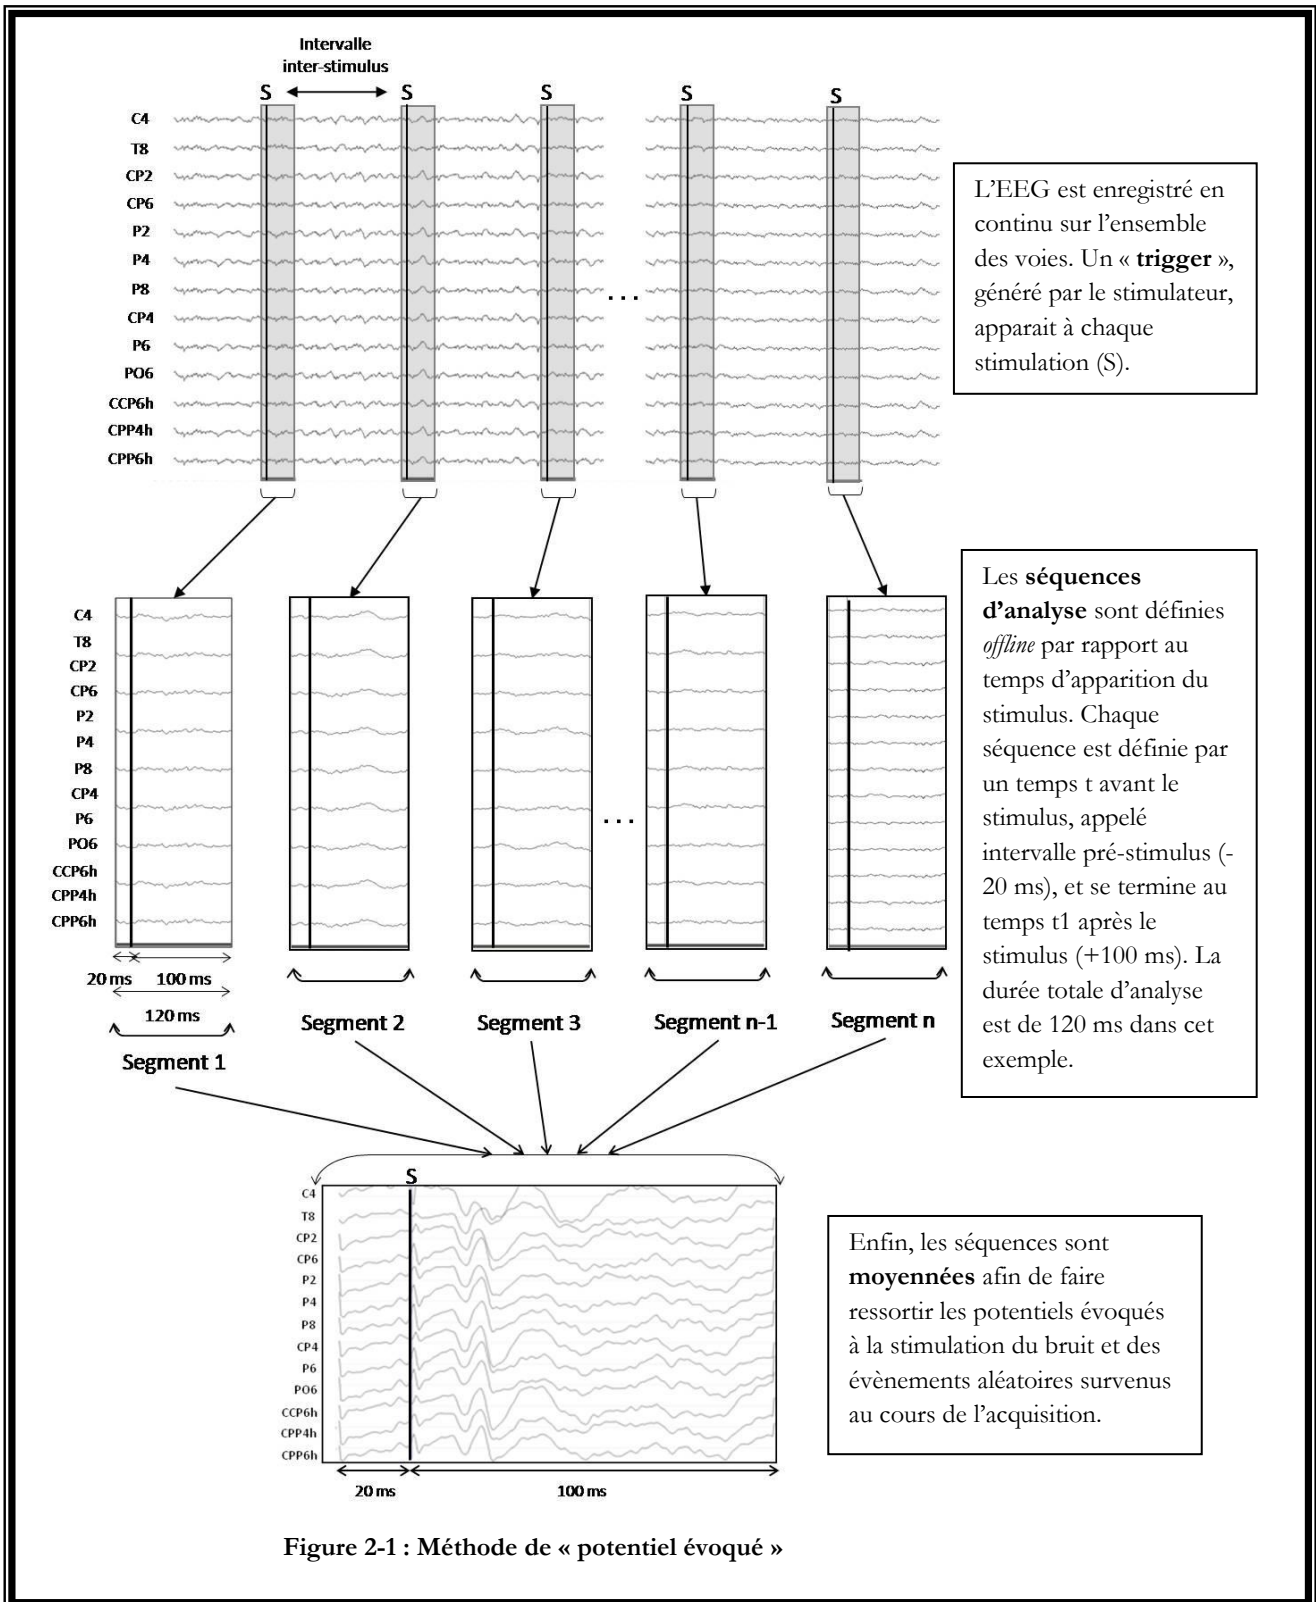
Intervalle inter-stimulus

S S S S S

C4
T8
CP2
CP6
P2
P4
P8
CP4
P6
PO6
CCP6h
CPP4h
CPP6h

. . .

L'EEG est enregistré en continu sur l'ensemble des voies. Un « **trigger** », généré par le stimulateur, apparait à chaque stimulation (S).

C4
T8
CP2
CP6
P2
P4
P8
CP4
P6
PO6
CCP6h
CPP4h
CPP6h

. . .

20 ms 100 ms
120 ms
Segment 1

Segment 2 Segment 3 Segment n-1 Segment n

Les **séquences d'analyse** sont définies *offline* par rapport au temps d'apparition du stimulus. Chaque séquence est définie par un temps t avant le stimulus, appelé intervalle pré-stimulus (-20 ms), et se termine au temps t1 après le stimulus (+100 ms). La durée totale d'analyse est de 120 ms dans cet exemple.

S
C4
T8
CP2
CP6
P2
P4
P8
CP4
P6
PO6
CCP6h
CPP4h
CPP6h

20 ms 100 ms

Enfin, les séquences sont **moyennées** afin de faire ressortir les potentiels évoqués à la stimulation du bruit et des évènements aléatoires survenus au cours de l'acquisition.

**Figure 2-1 : Méthode de « potentiel évoqué »**